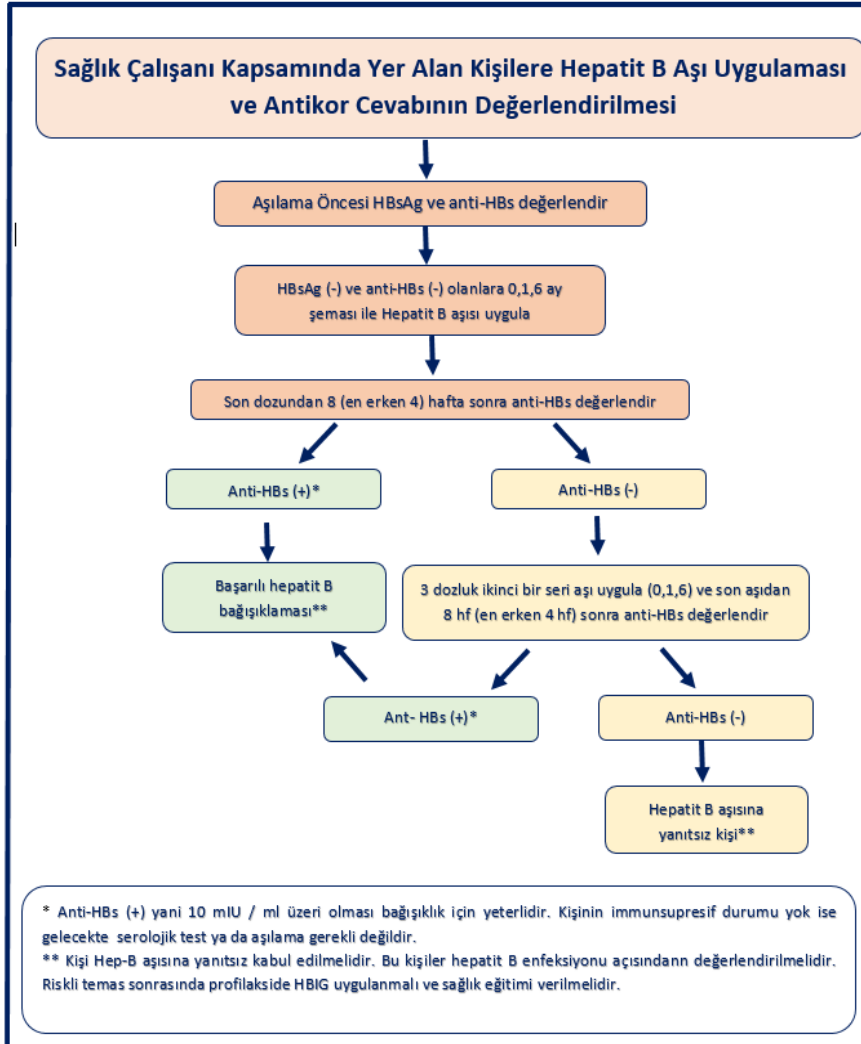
Sağlık Çalışanı Kapsamında Yer Alan Kişilere Hepatit B Aşı Uygulaması ve Antikor Cevabının Değerlendirilmesi

Aşılama Öncesi HBsAg ve anti-HBs değerlendir

HBsAg (-) ve anti-HBs (-) olanlara 0,1,6 ay şeması ile Hepatit B aşısı uygula

Son dozundan 8 (en erken 4) hafta sonra anti-HBs değerlendir

Anti-HBs (+)*

Anti-HBs (-)

Başarılı hepatit B bağışıklaması**

3 dozluk ikinci bir seri aşı uygula (0,1,6) ve son aşıdan 8 hf (en erken 4 hf) sonra anti-HBs değerlendir

Ant- HBs (+)*

Anti-HBs (-)

Hepatit B aşısına yanıtsız kişi**

* Anti-HBs (+) yani 10 mIU / ml üzeri olması bağışıklık için yeterlidir. Kişinin immunsupresif durumu yok ise gelecekte serolojik test ya da aşılama gerekli değildir.
** Kişi Hep-B aşısına yanıtsız kabul edilmelidir. Bu kişiler hepatit B enfeksiyonu açısındann değerlendirilmelidir. Riskli temas sonrasında profilakside HBIG uygulanmalı ve sağlık eğitimi verilmelidir.